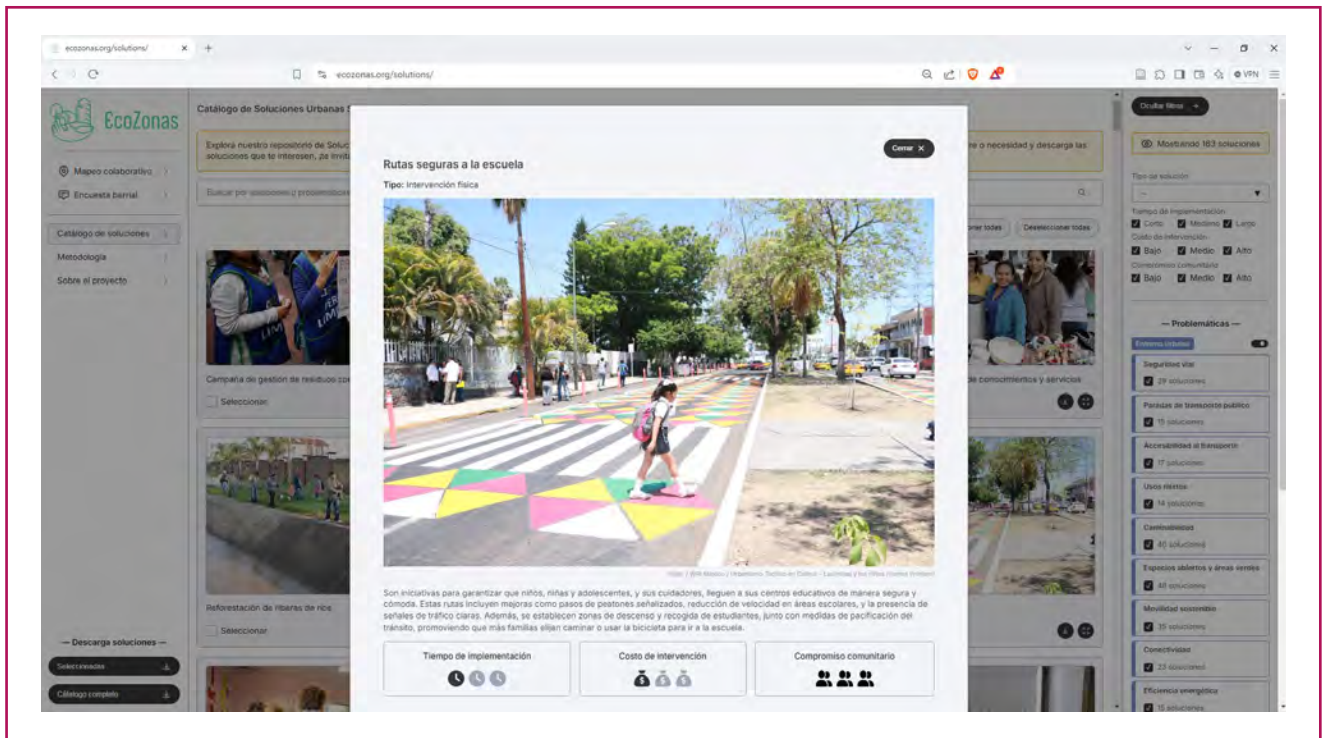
ecozonas.org/solutions/
ecozonas.org/solutions/
VPN

EcoZonas

Mapeo colaborativo
Encuesta barrial
Catálogo de soluciones
Metodología
Sobre el proyecto

— Descarga soluciones —
Seleccionadas
Catálogo completo

Catálogo de Soluciones Urbanas S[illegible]

Explora nuestro repositorio de Soluc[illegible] soluciones que te interesen, ¡te invita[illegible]

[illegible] o necesidad y descarga las

Buscar por soluciones o problemáticas

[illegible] todas Deseleccionar todas

Campaña de gestión de residuos co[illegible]
Seleccionar

Reforestación de riberas de ríos
Seleccionar

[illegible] de conocimientos y servicios

Rutas seguras a la escuela
Cerrar ×
Tipo: Intervención física

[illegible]

Son iniciativas para garantizar que niños, niñas y adolescentes, y sus cuidadores, lleguen a sus centros educativos de manera segura y cómoda. Estas rutas incluyen mejoras como pasos de peatones señalizados, reducción de velocidad en áreas escolares, y la presencia de señales de tráfico claras. Además, se establecen zonas de descenso y recogida de estudiantes, junto con medidas de pacificación del tránsito, promoviendo que más familias elijan caminar o usar la bicicleta para ir a la escuela.

Tiempo de implementación
Costo de intervención
Compromiso comunitario

Ocultar filtros
Mostrando 163 soluciones
Tipo de solución
Tiempo de implementación
Corto Medio Largo
Costo de intervención
Bajo Medio Alto
Compromiso comunitario
Bajo Medio Alto

— Problemáticas —
Entorno Urbano
Seguridad vial
29 soluciones
Paradas de transporte público
15 soluciones
Accesibilidad al transporte
17 soluciones
Usos mixtos
14 soluciones
Caminabilidad
40 soluciones
Espacios abiertos y áreas verdes
48 soluciones
Movilidad sostenible
35 soluciones
Conectividad
23 soluciones
Eficiencia energética
15 soluciones